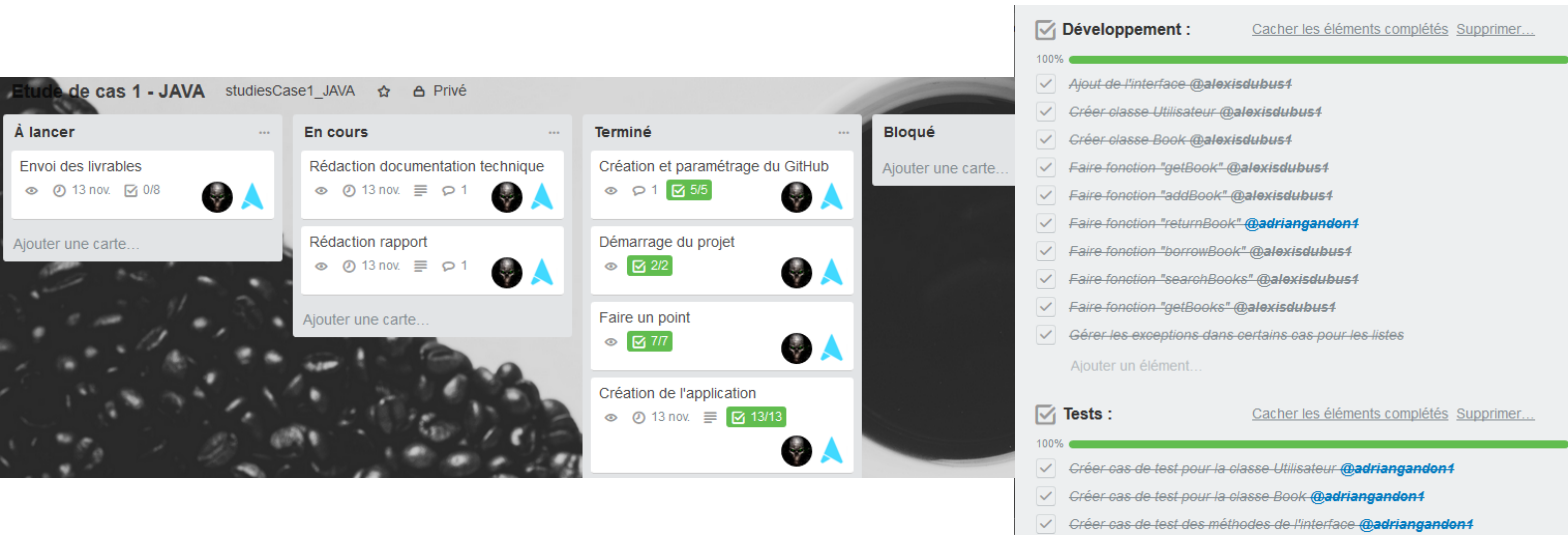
Etude de cas 1 - JAVA studiesCase1_JAVA Privé

À lancer ...
Envoi des livrables
13 nov. 0/8
Ajouter une carte...

En cours ...
Rédaction documentation technique
13 nov. 1
Rédaction rapport
13 nov. 1
Ajouter une carte...

Terminé ...
Création et paramétrage du GitHub
1 5/5
Démarrage du projet
2/2
Faire un point
7/7
Création de l'application
13 nov. 13/13

Bloqué
Ajouter une carte...

Développement : Cacher les éléments complétés Supprimer...
100%
Ajout de l'interface @alexisdubus1
Créer classe Utilisateur @alexisdubus1
Créer classe Book @alexisdubus1
Faire fonction "getBook" @alexisdubus1
Faire fonction "addBook" @alexisdubus1
Faire fonction "returnBook" @adriangandon1
Faire fonction "borrowBook" @alexisdubus1
Faire fonction "searchBooks" @alexisdubus1
Faire fonction "getBooks" @alexisdubus1
Gérer les exceptions dans certains cas pour les listes
Ajouter un élément...

Tests : Cacher les éléments complétés Supprimer...
100%
Créer cas de test pour la classe Utilisateur @adriangandon1
Créer cas de test pour la classe Book @adriangandon1
Créer cas de test des méthodes de l'interface @adriangandon1